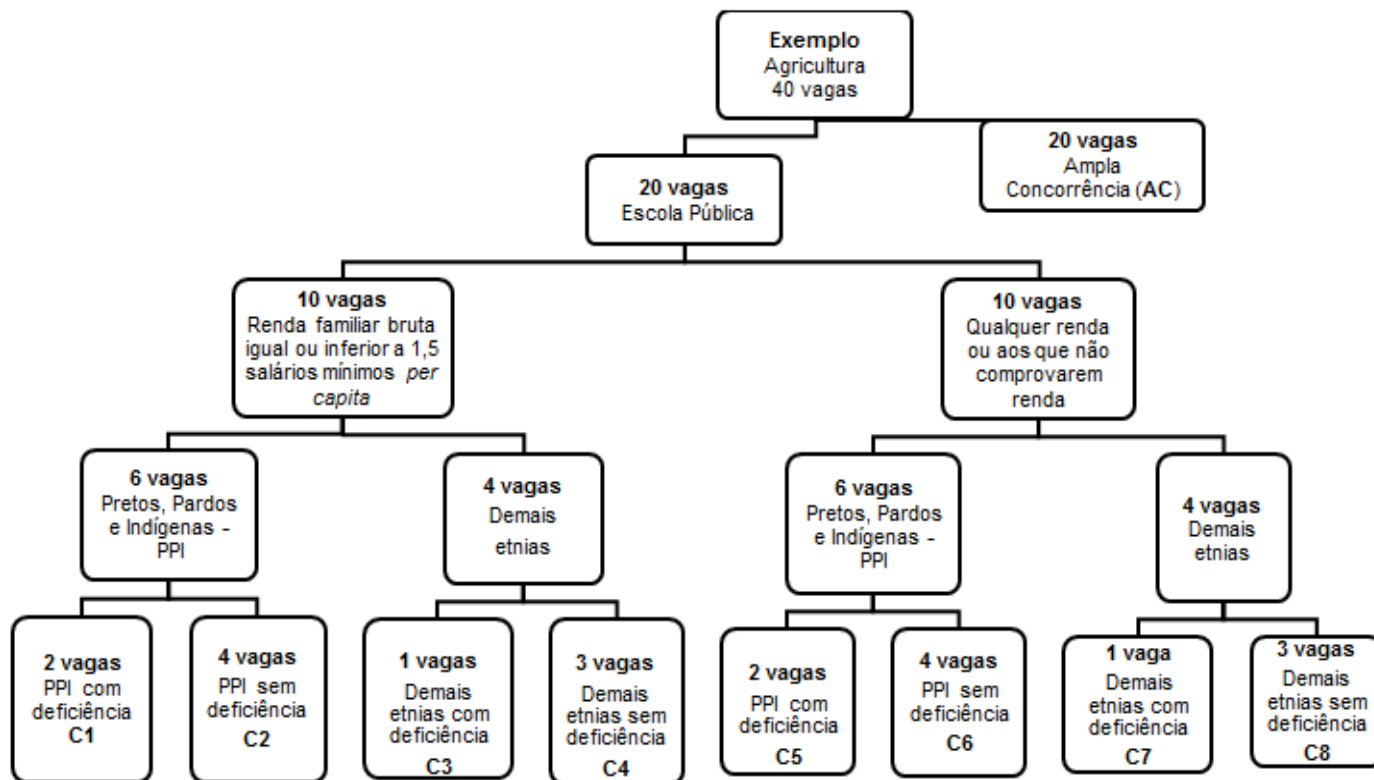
**Exemplo**
Agricultura
40 vagas

**20 vagas**
Escola Pública

**20 vagas**
Ampla Concorrência (**AC**)

**10 vagas**
Renda familiar bruta igual ou inferior a 1,5 salários mínimos *per capita*

**10 vagas**
Qualquer renda ou aos que não comprovarem renda

**6 vagas**
Pretos, Pardos e Indígenas - PPI

**4 vagas**
Demais etnias

**6 vagas**
Pretos, Pardos e Indígenas - PPI

**4 vagas**
Demais etnias

**2 vagas**
PPI com deficiência
**C1**

**4 vagas**
PPI sem deficiência
**C2**

**1 vagas**
Demais etnias com deficiência
**C3**

**3 vagas**
Demais etnias sem deficiência
**C4**

**2 vagas**
PPI com deficiência
**C5**

**4 vagas**
PPI sem deficiência
**C6**

**1 vaga**
Demais etnias com deficiência
**C7**

**3 vagas**
Demais etnias sem deficiência
**C8**